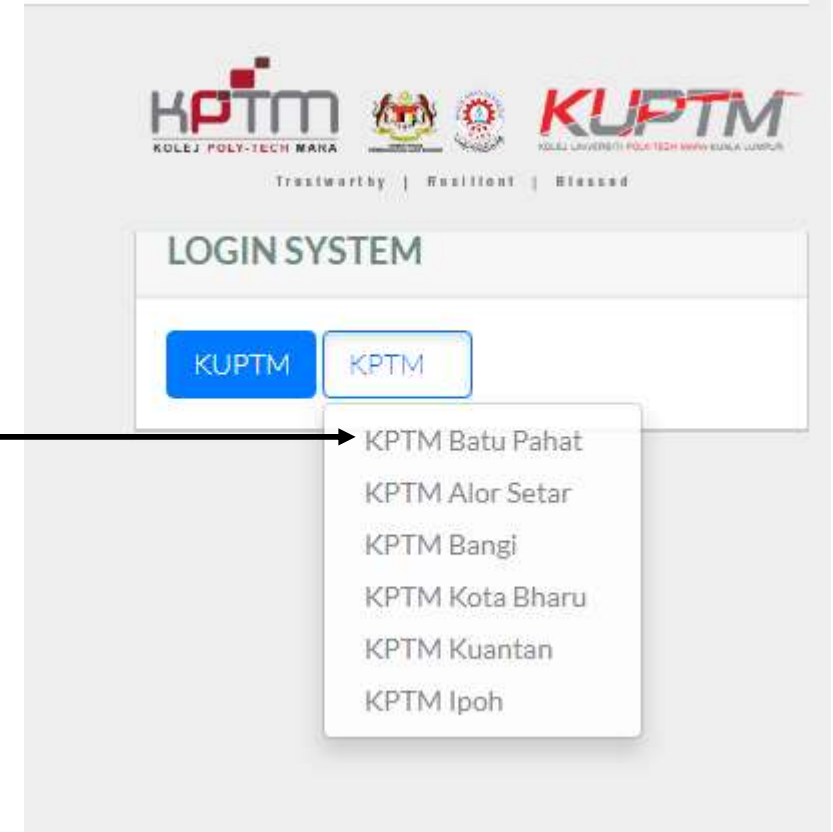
KPTM
KOLEJ POLY-TECH MARA

KUPTM
KOLEJ UNIVERSITI POLY-TECH MARA KUALA LUMPUR

Trustworthy | Resilient | Blessed

LOGIN SYSTEM

KUPTM
KPTM

KPTM Batu Pahat
KPTM Alor Setar
KPTM Bangi
KPTM Kota Bharu
KPTM Kuantan
KPTM Ipoh